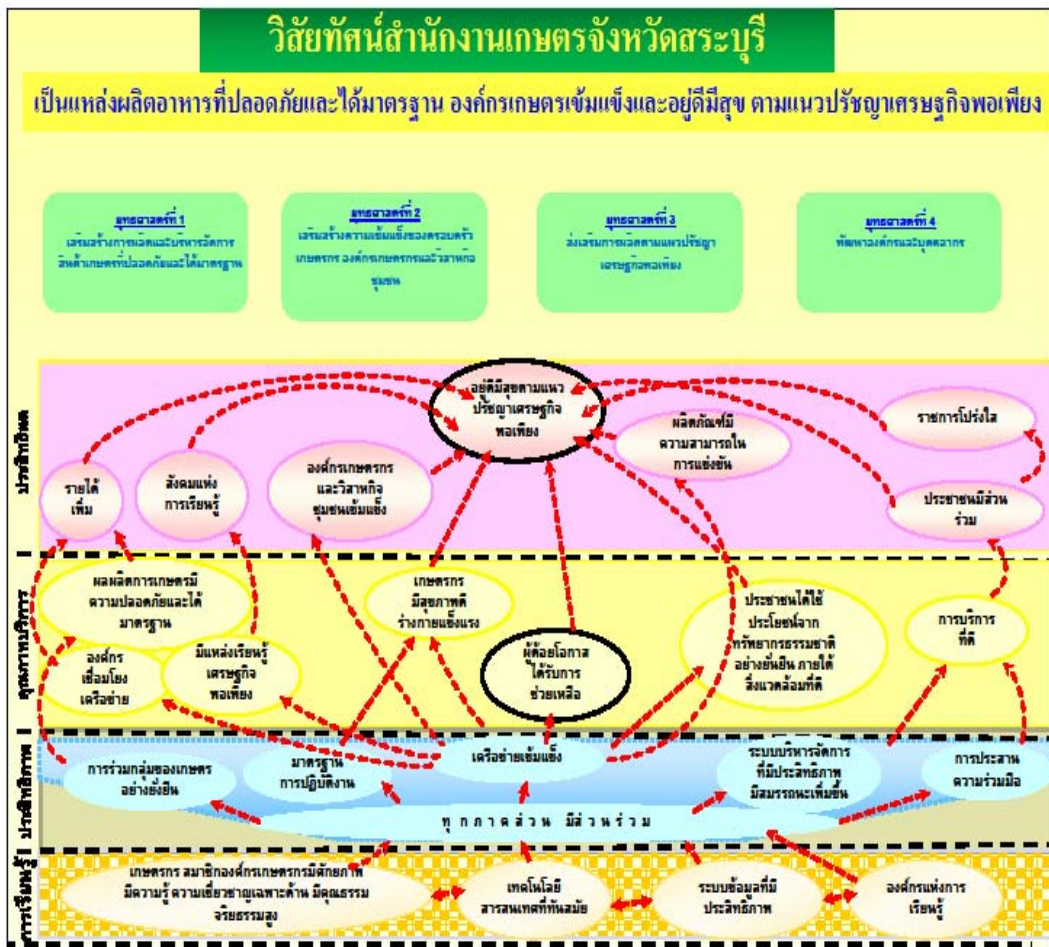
วิสัยทัศน์สำนักงานเกษตรจังหวัดสระบุรี

เป็นแหล่งผลิตอาหารที่ปลอดภัยและได้มาตรฐาน องค์กรเกษตรเข้มแข็งและอยู่ดีมีสุข ตามแนวปรัชญาเศรษฐกิจพอเพียง

ยุทธศาสตร์ที่ 1
เสริมสร้างการผลิตและบริหารจัดการสินค้าเกษตรที่ปลอดภัยและได้มาตรฐาน

ยุทธศาสตร์ที่ 2
เสริมสร้างความเข้มแข็งของครอบครัวเกษตรกร องค์กรเกษตรกรและวิสาหกิจชุมชน

ยุทธศาสตร์ที่ 3
ส่งเสริมการผลิตตามแนวปรัชญาเศรษฐกิจพอเพียง

ยุทธศาสตร์ที่ 4
พัฒนาองค์กรและบุคลากร

ประสิทธิผล

อยู่ดีมีสุขตามแนวปรัชญาเศรษฐกิจพอเพียง

ผลิตภัณฑ์มีความสามารถในการแข่งขัน

ราชการโปร่งใส

รายได้เพิ่ม

สังคมแห่งการเรียนรู้

องค์กรเกษตรกรและวิสาหกิจชุมชนเข้มแข็ง

ประชาชนมีส่วนร่วม

คุณภาพบริการ

ผลผลิตการเกษตรมีความปลอดภัยและได้มาตรฐาน

เกษตรกรมีสุขภาพดีร่างกายแข็งแรง

ประชาชนได้ใช้ประโยชน์จากทรัพยากรธรรมชาติอย่างยั่งยืน ภายใต้สิ่งแวดล้อมที่ดี

การบริการที่ดี

องค์กรเชื่อมโยงเครือข่าย

มีแหล่งเรียนรู้เศรษฐกิจพอเพียง

ผู้ด้อยโอกาสได้รับการช่วยเหลือ

ประสิทธิภาพ

การรวมกลุ่มของเกษตรอย่างยั่งยืน

มาตรฐานการปฏิบัติงาน

เครือข่ายเข้มแข็ง

ระบบบริหารจัดการที่มีประสิทธิภาพ มีสมรรถนะเพิ่มขึ้น

การประสานความร่วมมือ

ทุกภาคส่วน มีส่วนร่วม

การเรียนรู้

เกษตรกร สมาชิกองค์กรเกษตรกรมีศักยภาพ มีความรู้ ความเชี่ยวชาญเฉพาะด้าน มีคุณธรรม จริยธรรมสูง

เทคโนโลยีสารสนเทศที่ทันสมัย

ระบบข้อมูลที่มีประสิทธิภาพ

องค์กรแห่งการเรียนรู้